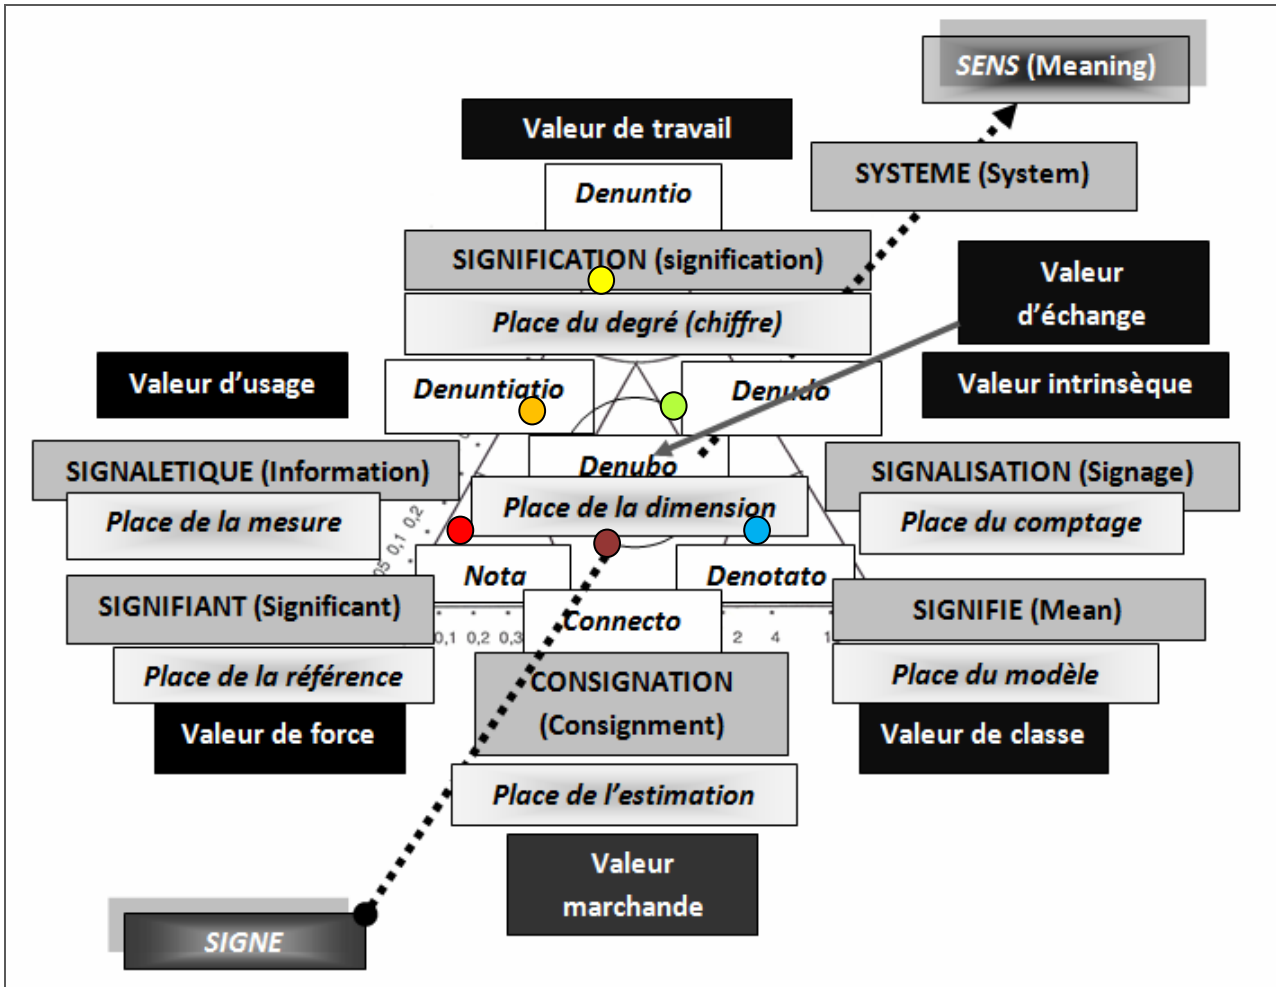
SENS (Meaning)

Valeur de travail

SYSTEME (System)

Denuntio

SIGNIFICATION (signification)

Valeur d'échange

Place du degré (chiffre)

Valeur d'usage

Valeur intrinsèque

Denuntiatio

Denudo

SIGNALETIQUE (Information)

Denubo

SIGNALISATION (Signage)

Place de la mesure

Place de la dimension

Place du comptage

0,05 0,1 0,2

Nota

Denotato

SIGNIFIANT (Significant)

Connecto

SIGNIFIE (Mean)

0,1 0,2 0,3

2 4 1

Place de la référence

CONSIGNATION (Consignment)

Place du modèle

Valeur de force

Valeur de classe

Place de l'estimation

Valeur marchande

SIGNE